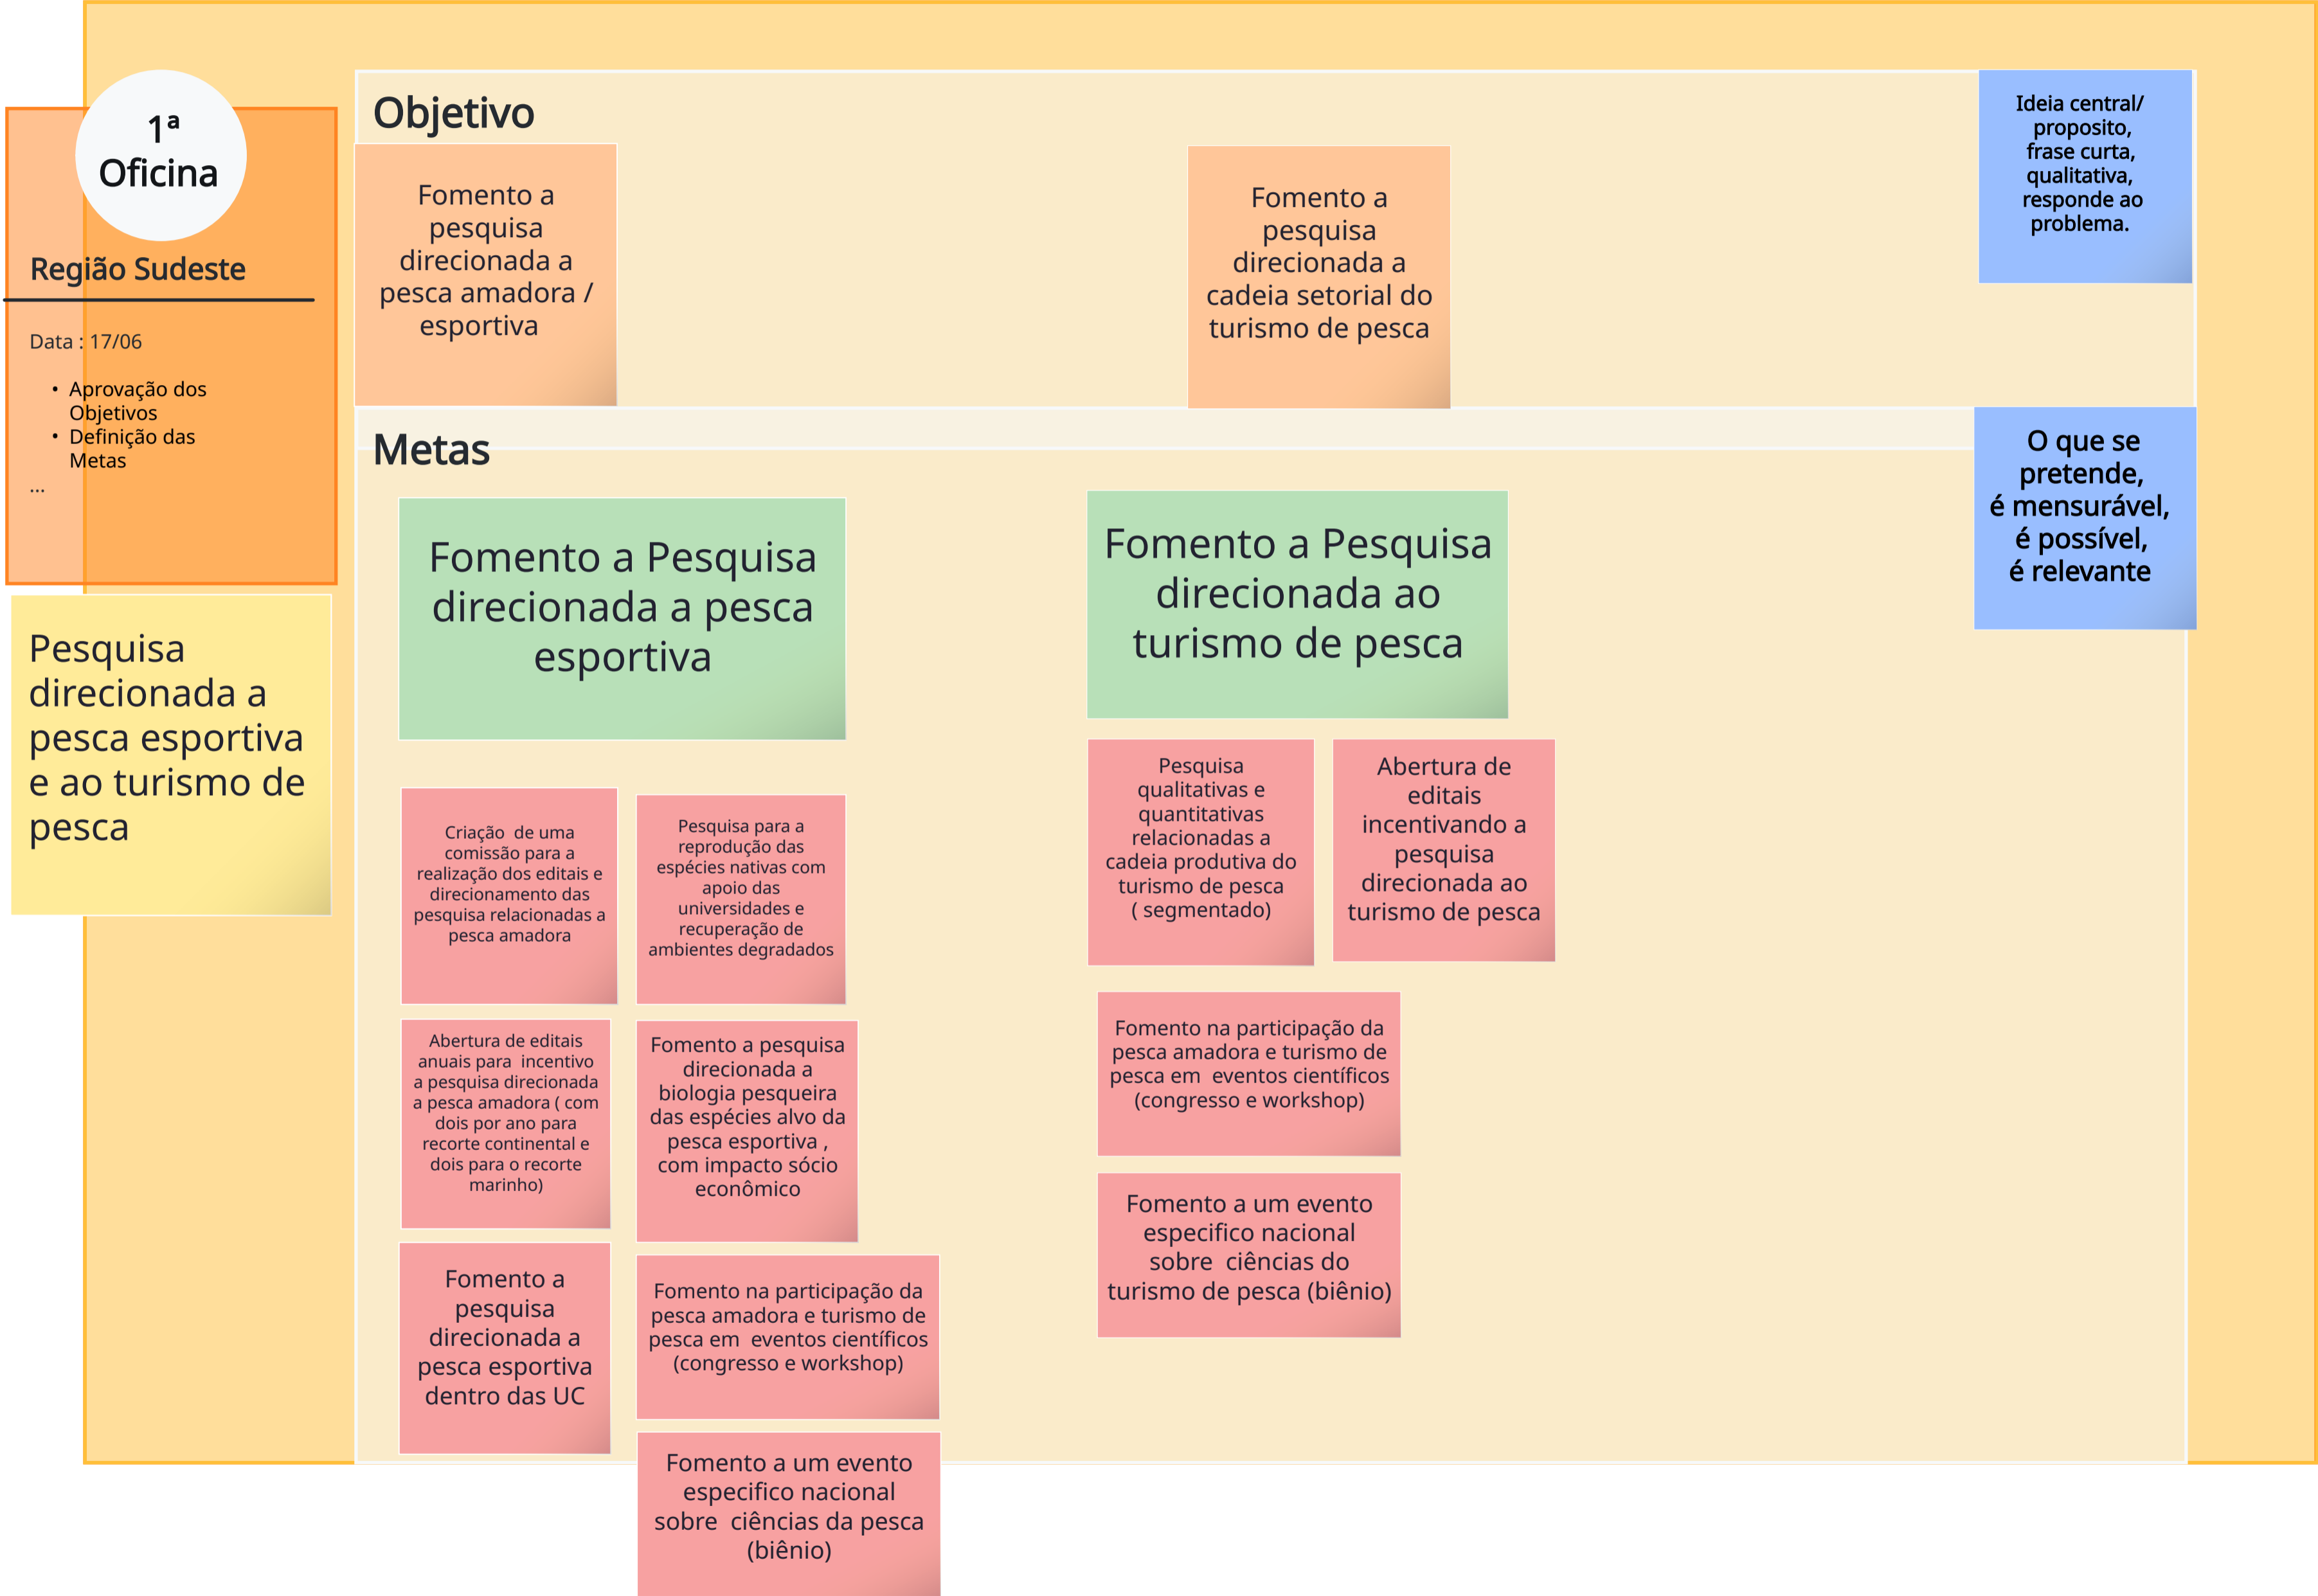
1ª Oficina

Região Sudeste

Data : 17/06

- Aprovação dos Objetivos
- Definição das Metas

...

Pesquisa direcionada a pesca esportiva e ao turismo de pesca

Objetivo

Fomento a pesquisa direcionada a pesca amadora / esportiva

Fomento a pesquisa direcionada a cadeia setorial do turismo de pesca

Ideia central/ proposito, frase curta, qualitativa, responde ao problema.

Metas

O que se pretende, é mensurável, é possível, é relevante

Fomento a Pesquisa direcionada a pesca esportiva

Criação de uma comissão para a realização dos editais e direcionamento das pesquisa relacionadas a pesca amadora

Pesquisa para a reprodução das espécies nativas com apoio das universidades e recuperação de ambientes degradados

Abertura de editais anuais para incentivo a pesquisa direcionada a pesca amadora ( com dois por ano para recorte continental e dois para o recorte marinho)

Fomento a pesquisa direcionada a biologia pesqueira das espécies alvo da pesca esportiva , com impacto sócio econômico

Fomento a pesquisa direcionada a pesca esportiva dentro das UC

Fomento na participação da pesca amadora e turismo de pesca em eventos científicos (congresso e workshop)

Fomento a um evento especifico nacional sobre ciências da pesca (biênio)

Fomento a Pesquisa direcionada ao turismo de pesca

Pesquisa qualitativas e quantitativas relacionadas a cadeia produtiva do turismo de pesca ( segmentado)

Abertura de editais incentivando a pesquisa direcionada ao turismo de pesca

Fomento na participação da pesca amadora e turismo de pesca em eventos científicos (congresso e workshop)

Fomento a um evento especifico nacional sobre ciências do turismo de pesca (biênio)